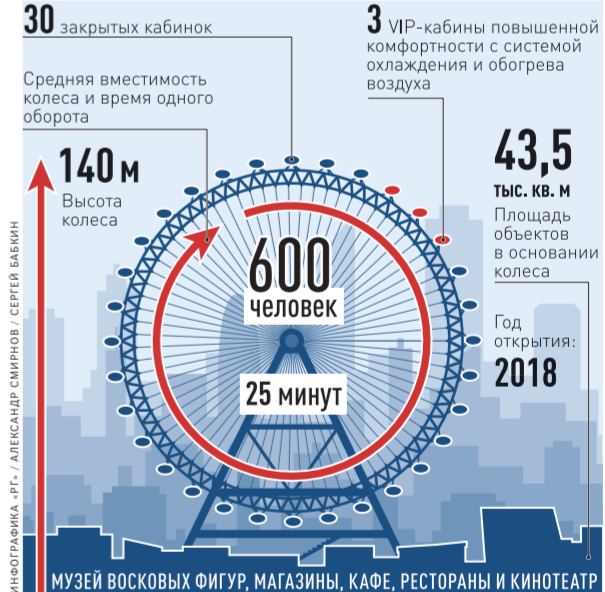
30 закрытых кабинок

3 VIP-кабины повышенной комфортности с системой охлаждения и обогрева воздуха

Средняя вместимость колеса и время одного оборота

140 м
Высота колеса

43,5
тыс. кв. м
Площадь объектов в основании колеса

600
человек

Год открытия:
2018

25 минут

ИНФОГРАФИКА «РГ» / АЛЕКСАНДР СМИРНОВ / СЕРГЕЙ БАБКИН

МУЗЕЙ ВОСКОВЫХ ФИГУР, МАГАЗИНЫ, КАФЕ, РЕСТОРАНЫ И КИНОТЕАТР